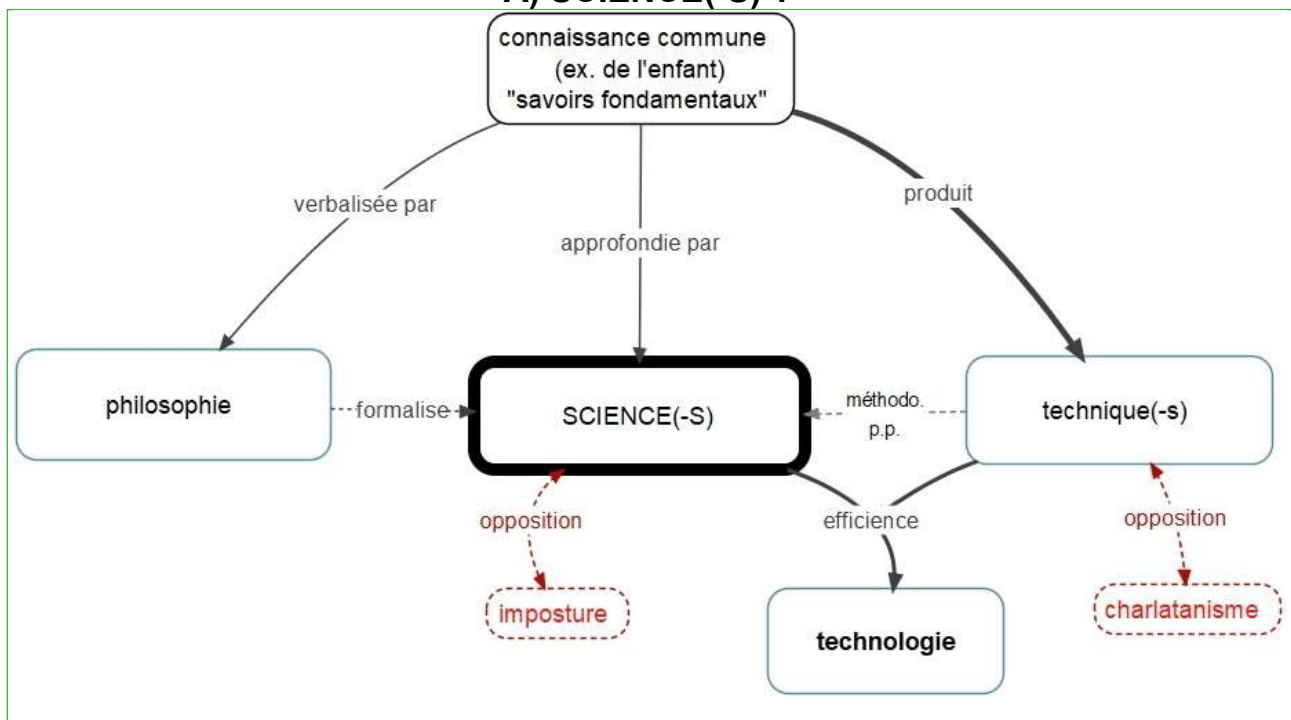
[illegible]

connaissance commune (ex. de l'enfant) "savoirs fondamentaux"

verbalisée par

approfondie par

produit

philosophie

formalise

SCIENCE(-S)

méthodo. p.p.

technique(-s)

opposition

efficience

opposition

imposture

technologie

charlatanisme